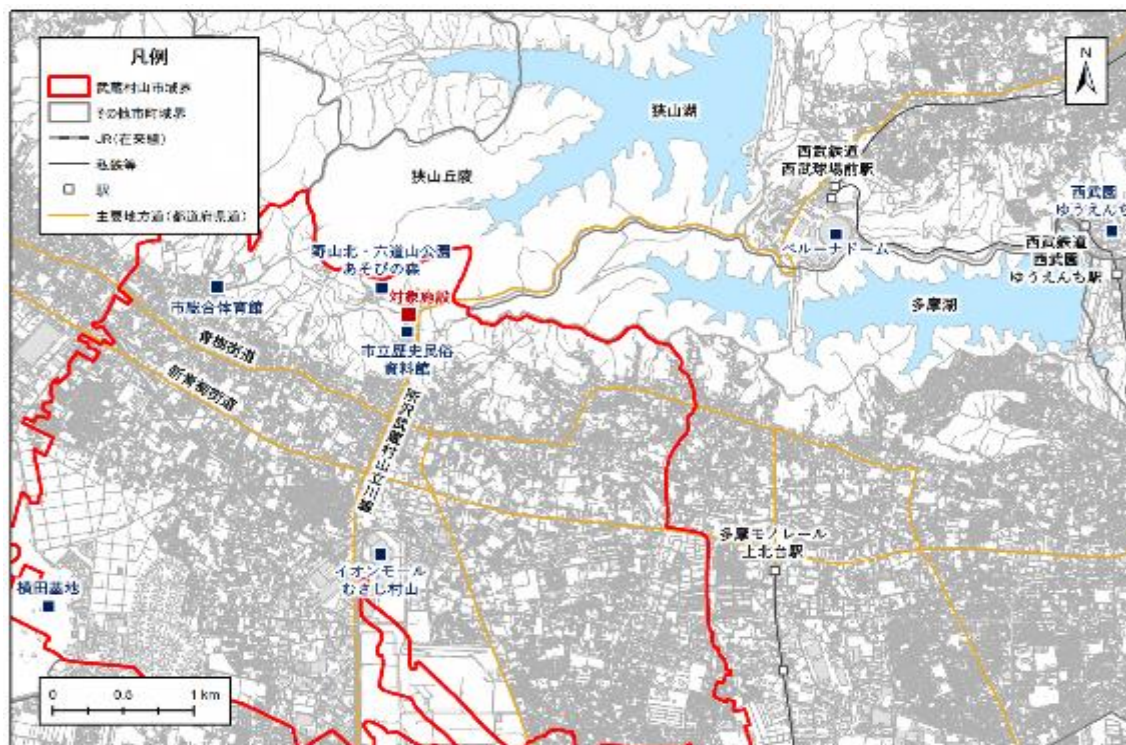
凡例
武蔵村山市域界
その他市町村界
JR（在来線）
私鉄等
駅
主要地方道（都道府県道）

N

狭山湖
狭山丘陵
西武鉄道
西武球場前駅
西武園
ゆうえんち
野山北・六道山公園
あそびの森
ベルーナドーム
西武鉄道
西武園
ゆうえんち駅
市民総合体育館
対象施設
多摩湖
市立歴史民俗資料館
青梅街道
新青梅街道
新沢武蔵村山立川線
多摩モノレール
上北台駅
イオンモール
むさし村山
横田基地

0 0.5 1 km